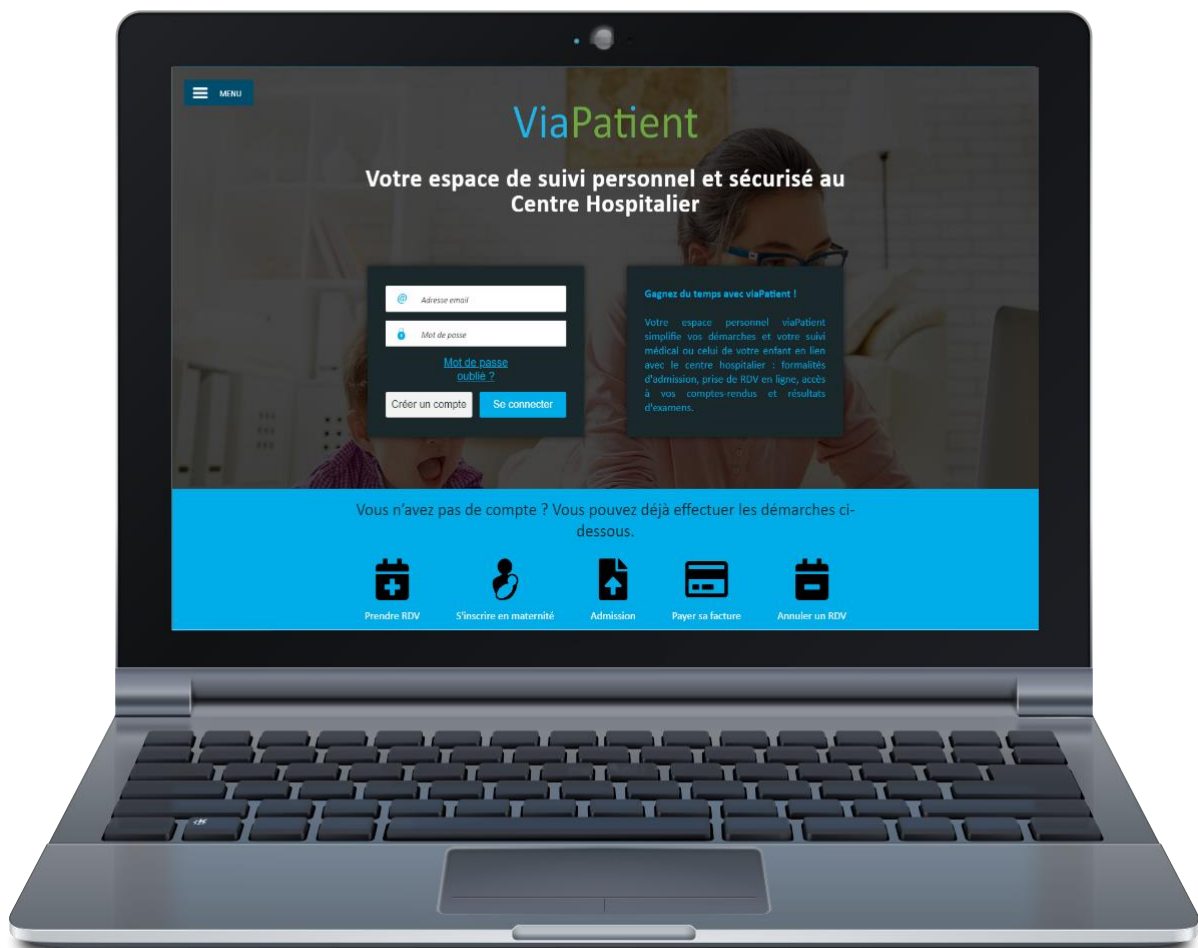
MENU

ViaPatient

Votre espace de suivi personnel et sécurisé au Centre Hospitalier

Adresse email

Mot de passe

Mot de passe oublié ?

Créer un compte

Se connecter

Gagnez du temps avec viaPatient !

Votre espace personnel viaPatient simplifie vos démarches et votre suivi médical ou celui de votre enfant en lien avec le centre hospitalier : formalités d'admission, prise de RDV en ligne, accès à vos comptes-rendus et résultats d'examens.

Vous n'avez pas de compte ? Vous pouvez déjà effectuer les démarches ci-dessous.

Prendre RDV

S'inscrire en maternité

Admission

Payer sa facture

Annuler un RDV